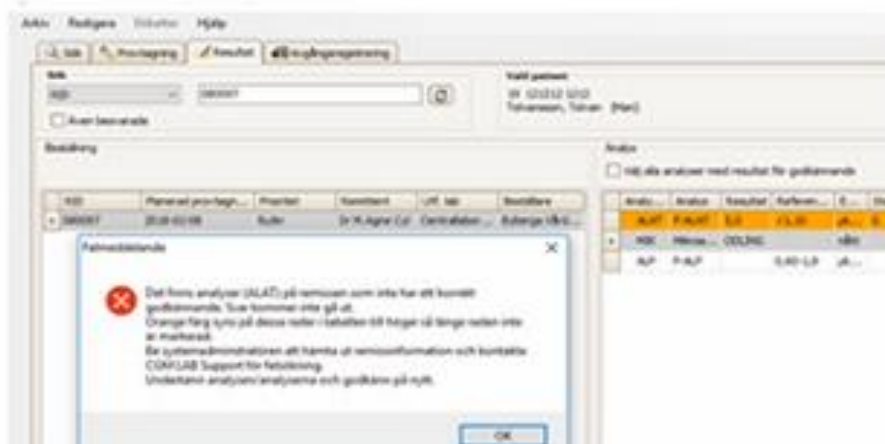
Arkiv Redigera Verktyg Hjälp

Sök | Provtagning | Resultat | Avvikelseregistrering

Sök
RID | 080007

Även besvarade

Vald patient
19 121212 1212
Tolvansson, Tolvan (Man)

Beställning

| RID | Planerad provtagn... | Prioritet | Kommittent | Utf. lab | Beställare |
|---|---|---|---|---|---|
| 080007 | 2018-02-08 | Rutin | Dr M.Agne Col | Centrallabor... | Ruberga VårdC... |

Analys

Visa alla analyser med resultat för godkännande

| Analy... | Analys | Resultat | Referen... | E... |
|---|---|---|---|---|
| ALAT | P-ALAT | 0,3 | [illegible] | µk... |
| MSC | Mikroo... | ODLING | | ... |
| ALP | P-ALP | | 0,40-1,8 | µk... |

Felmeddelande

Det finns analyser (ALAT) på remissen som inte har ett korrekt godkännande. Svar kommer inte gå ut.
Orange färg syns på dessa rader i tabellen till höger så länge raden inte är markerad.
Be systemadministratören att hämta ut remissinformation och kontakta COMLAB Support för felsökning.
Underkänn analysen/analyserna och godkänn på nytt.

OK